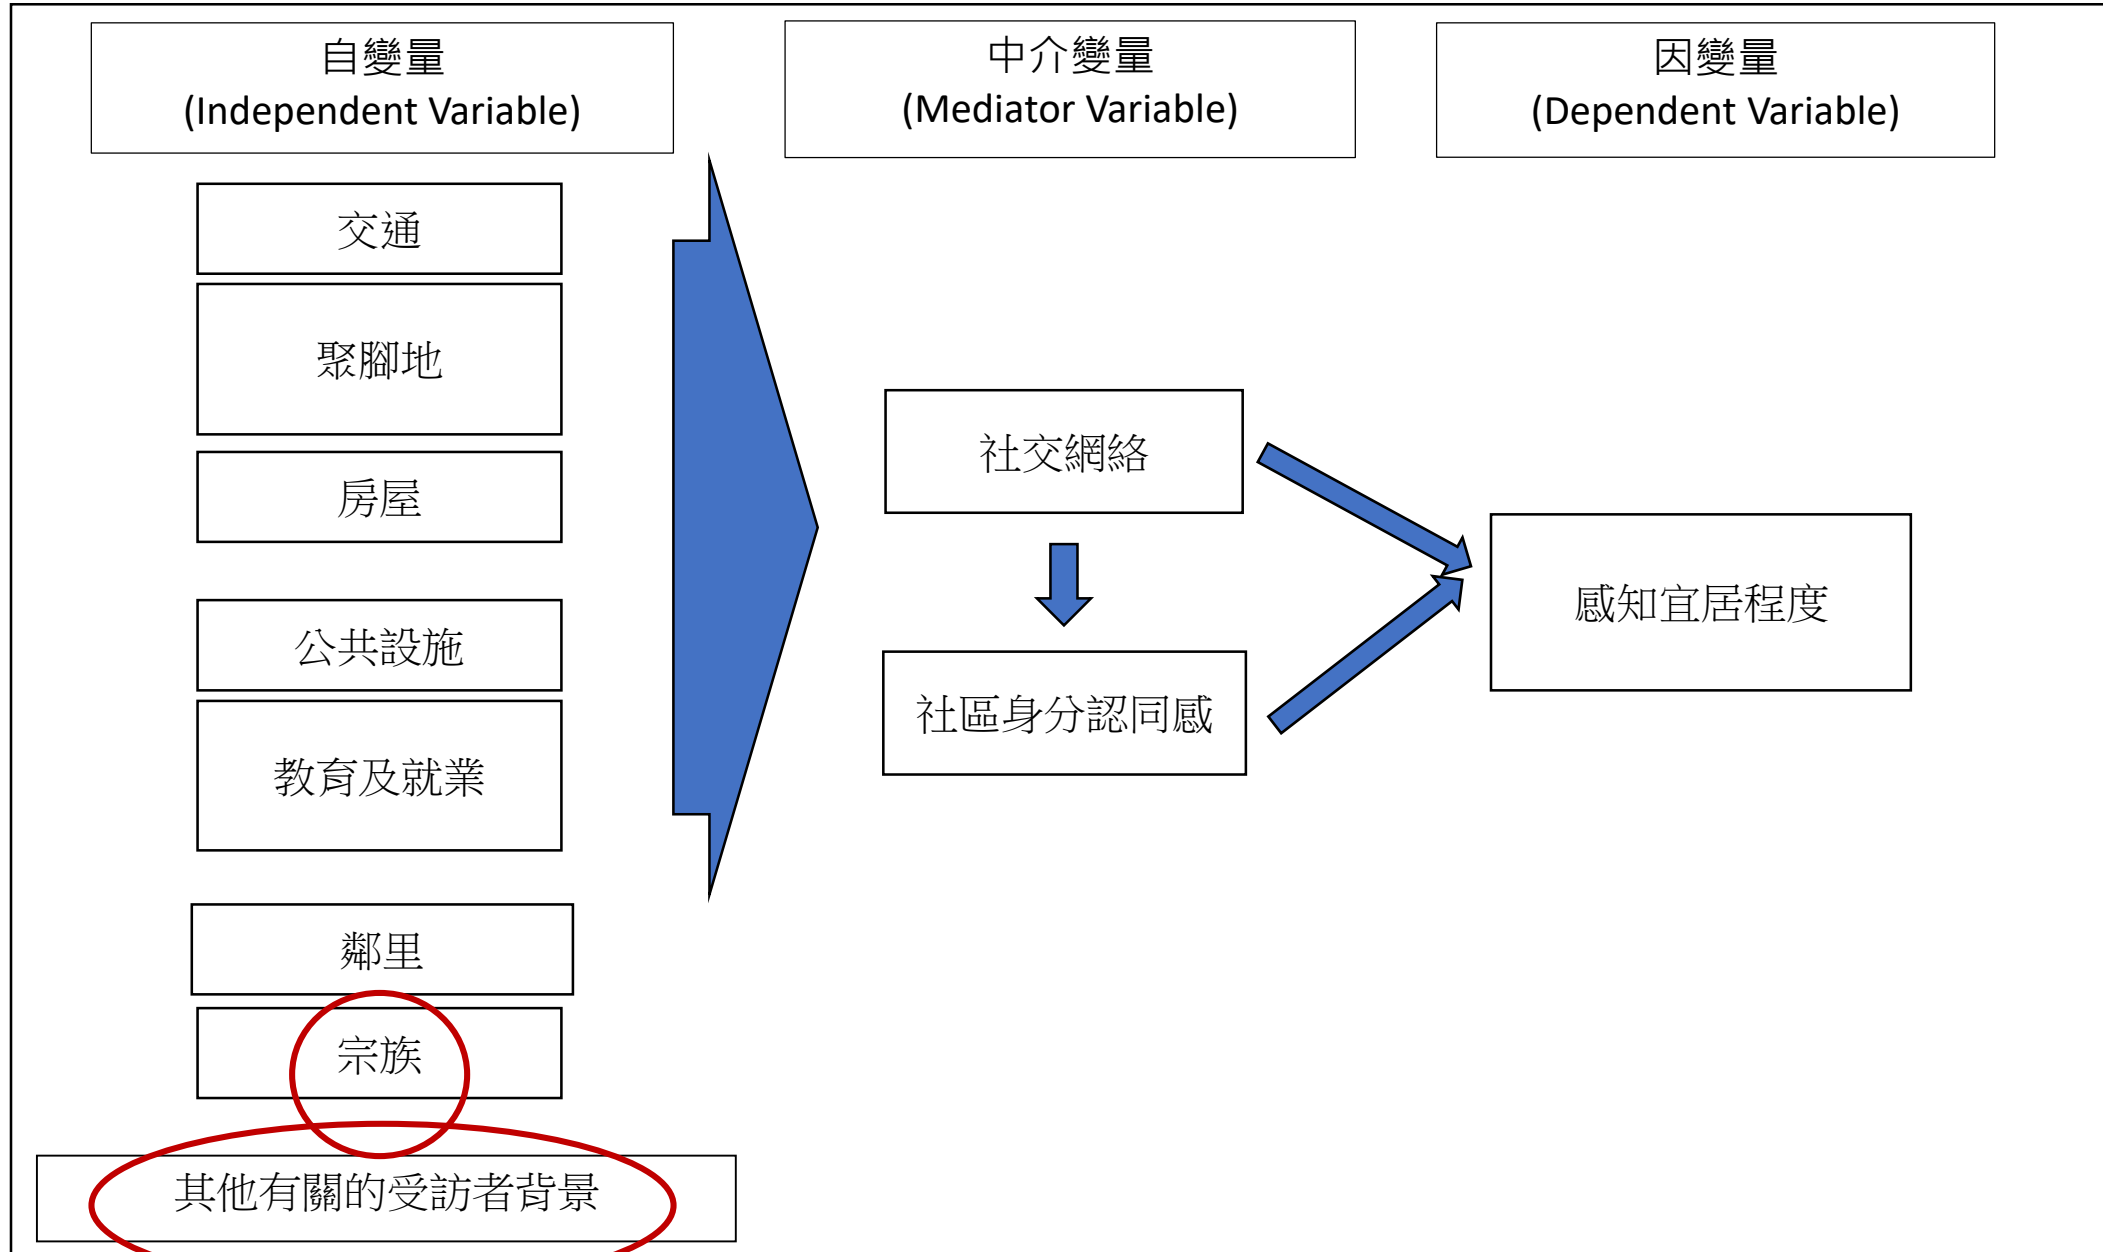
自變量
(Independent Variable)

中介變量
(Mediator Variable)

因變量
(Dependent Variable)

交通

聚腳地

房屋

公共設施

教育及就業

鄰里

宗族

其他有關的受訪者背景

社交網絡

社區身分認同感

感知宜居程度